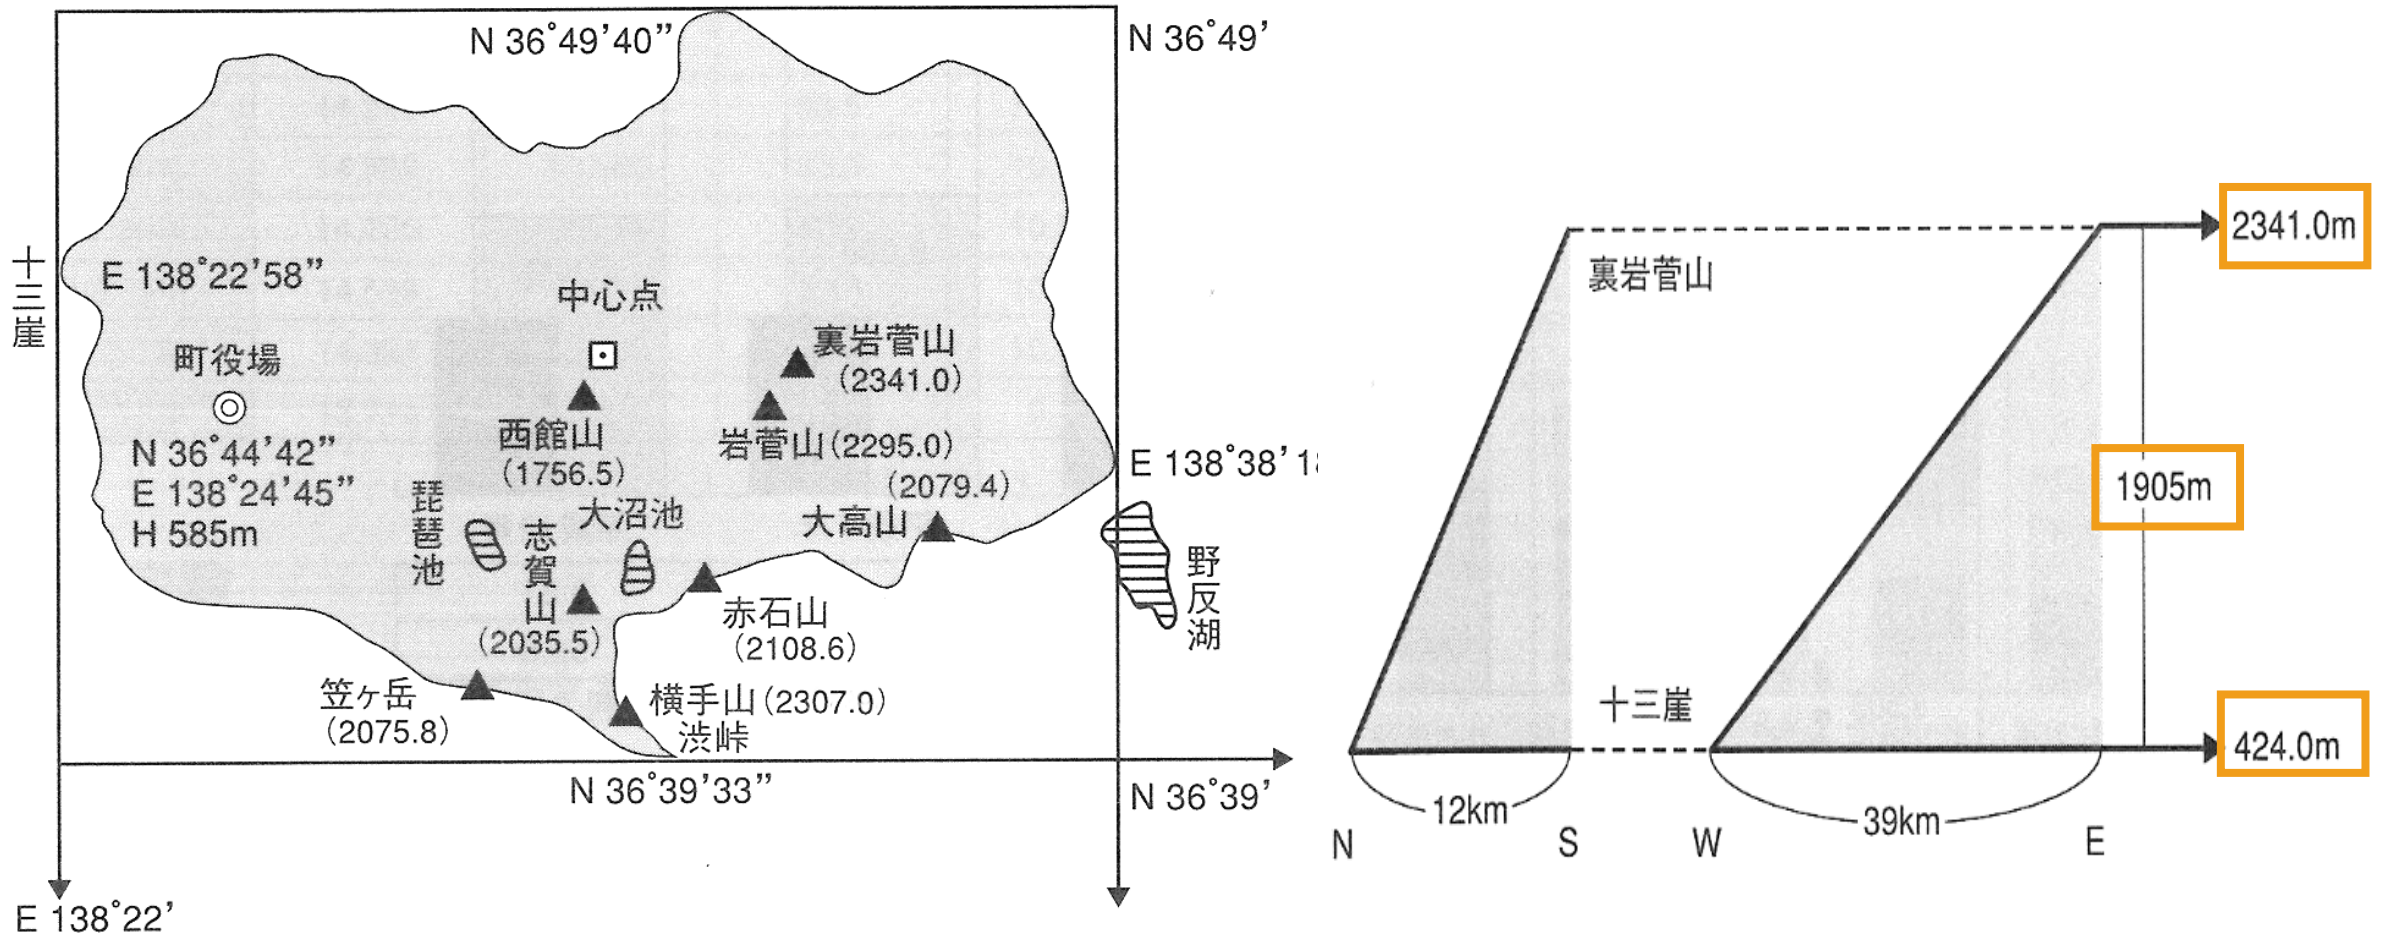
N 36°49'40"

N 36°49'

十三崖

E 138°22'58"

中心点

裏岩菅山
(2341.0)

町役場

西館山
(1756.5)

岩菅山(2295.0)

N 36°44'42"
E 138°24'45"
H 585m

E 138°38'1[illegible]

琵琶池

志賀山
(2035.5)

大沼池

(2079.4)
大高山

野反湖

赤石山
(2108.6)

笠ヶ岳
(2075.8)

横手山(2307.0)
渋峠

N 36°39'33"

N 36°39'

E 138°22'

2341.0m

裏岩菅山

1905m

十三崖

424.0m

12km

39km

N

S

W

E